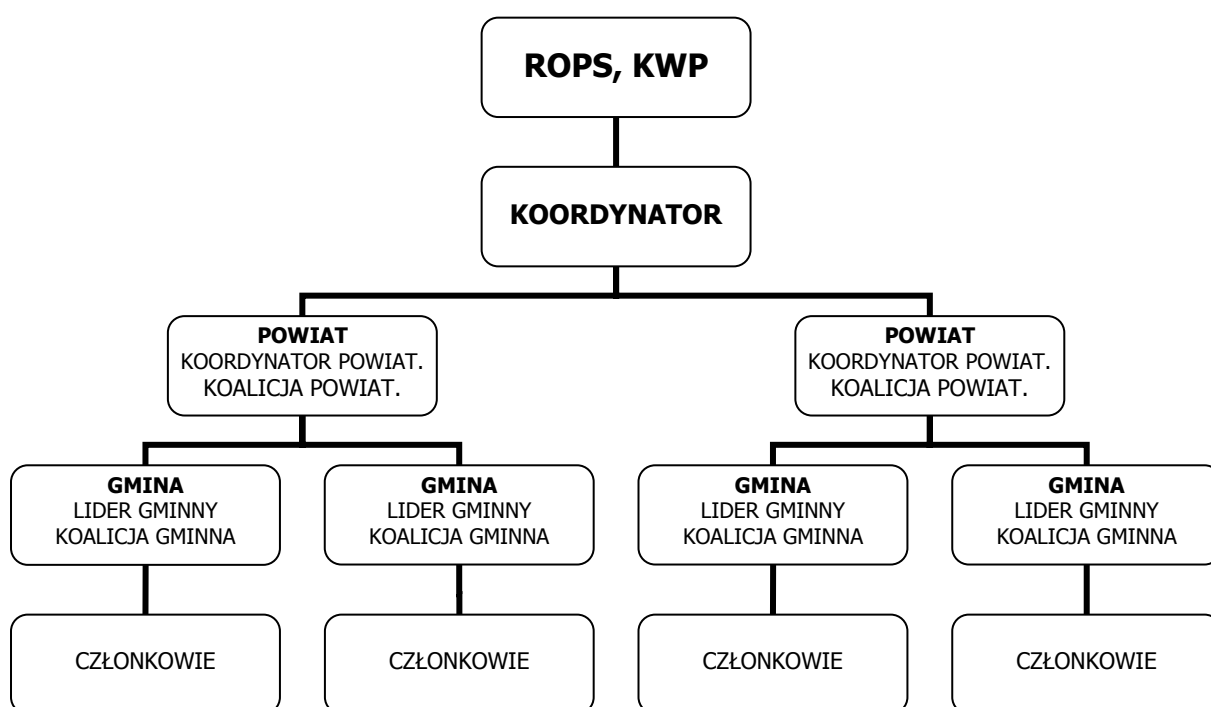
ROPS, KWP

KOORDYNATOR

POWIAT
KOORDYNATOR POWIAT.
KOALICJA POWIAT.

POWIAT
KOORDYNATOR POWIAT.
KOALICJA POWIAT.

GMINA
LIDER GMINNY
KOALICJA GMINNA

GMINA
LIDER GMINNY
KOALICJA GMINNA

GMINA
LIDER GMINNY
KOALICJA GMINNA

GMINA
LIDER GMINNY
KOALICJA GMINNA

CZŁONKOWIE

CZŁONKOWIE

CZŁONKOWIE

CZŁONKOWIE